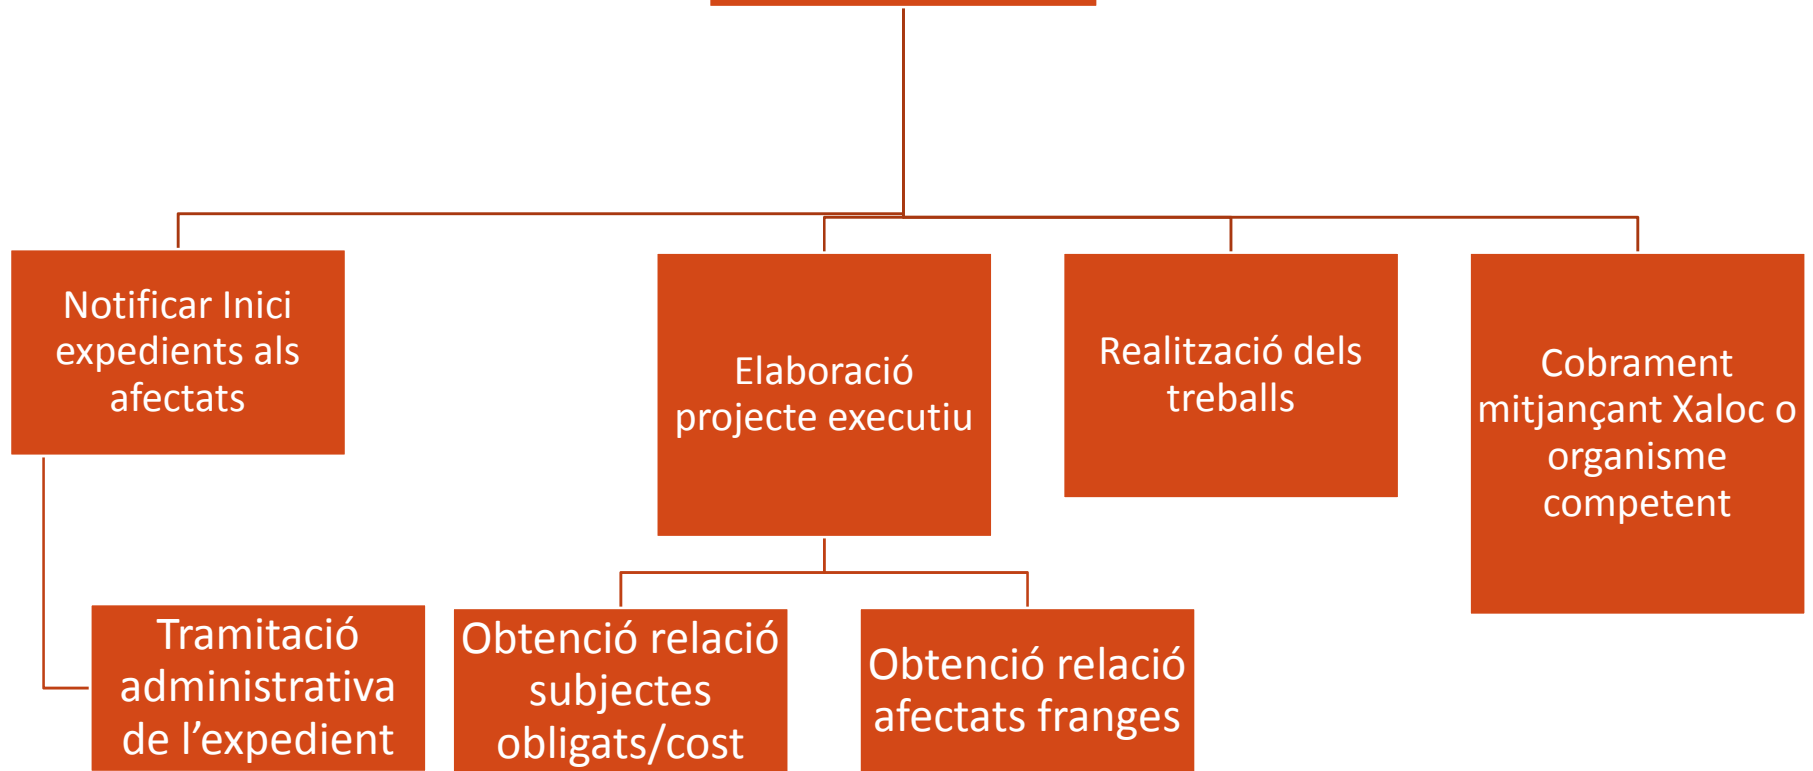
Notificar Inici expedients als afectats

Elaboració projecte executiu

Realització dels treballs

Cobrament mitjançant Xaloc o organisme competent

Tramitació administrativa de l'expedient

Obtenció relació subjectes obligats/cost

Obtenció relació afectats franges